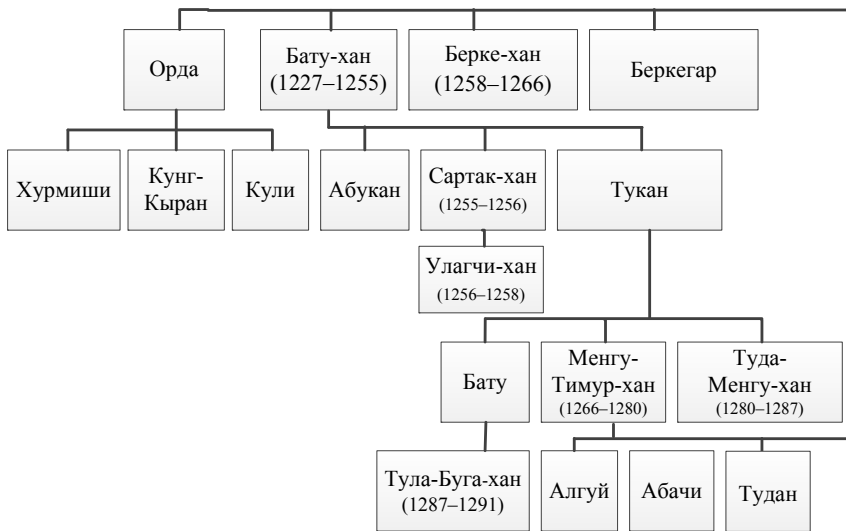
Орда

Бату-хан (1227–1255)

Берке-хан (1258–1266)

Беркегар

Хурмиши

Кунг-Кыран

Кули

Абукан

Сартак-хан (1255–1256)

Тукан

Улагчи-хан (1256–1258)

Бату

Менгу-Тимур-хан (1266–1280)

Туда-Менгу-хан (1280–1287)

Тула-Буга-хан (1287–1291)

Алгуй

Абачи

Тудан